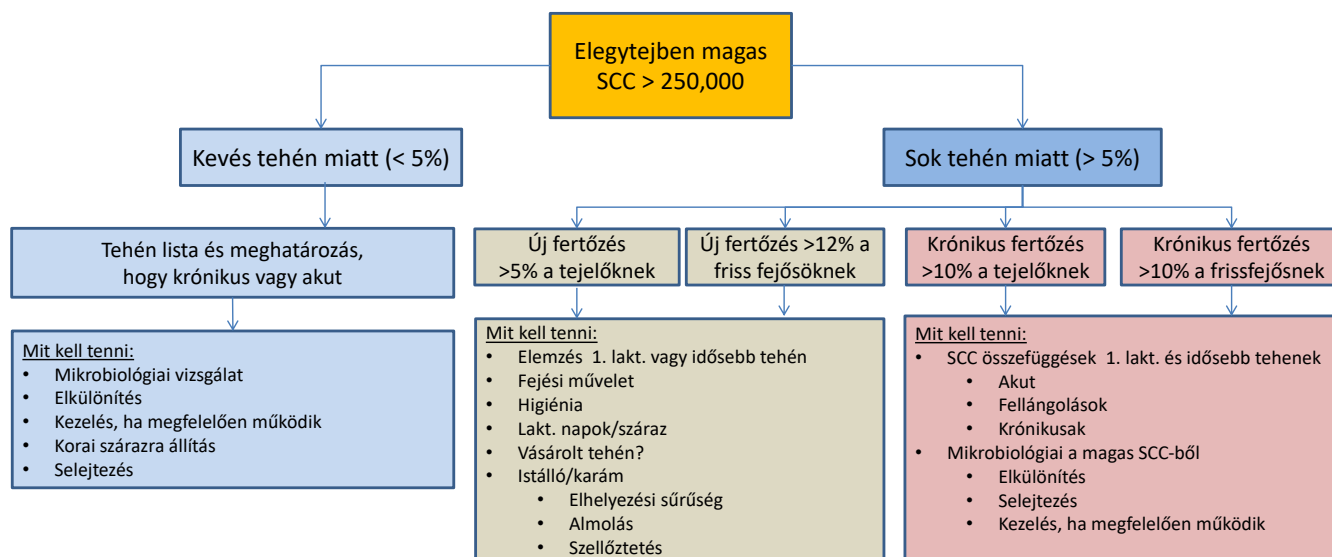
Elegytejben magas SCC > 250,000

Kevés tehén miatt (< 5%)

Sok tehén miatt (> 5%)

Tehén lista és meghatározás, hogy krónikus vagy akut

Mit kell tenni:
- Mikrobiologiai vizsgálat
- Elkülönítés
- Kezelés, ha megfelelően működik
- Korai szárazra állítás
- Selejtezés

Új fertőzés >5% a tejelőknek

Új fertőzés >12% a friss fejősöknek

Mit kell tenni:
- Elemzés 1. lakt. vagy idősebb tehén
- Fejési művelet
- Higiénia
- Lakt. napok/száraz
- Vásárolt tehén?
- Istálló/karám
  - Elhelyezési sűrűség
  - Almolás
  - Szellőztetés

Krónikus fertőzés >10% a tejelőknek

Krónikus fertőzés >10% a frissfejősnek

Mit kell tenni:
- SCC összefüggések 1. lakt. és idősebb tehenek
  - Akut
  - Fellángolások
  - Krónikusak
- Mikrobiologiai a magas SCC-ből
  - Elkülönítés
  - Selejtezés
  - Kezelés, ha megfelelően működik